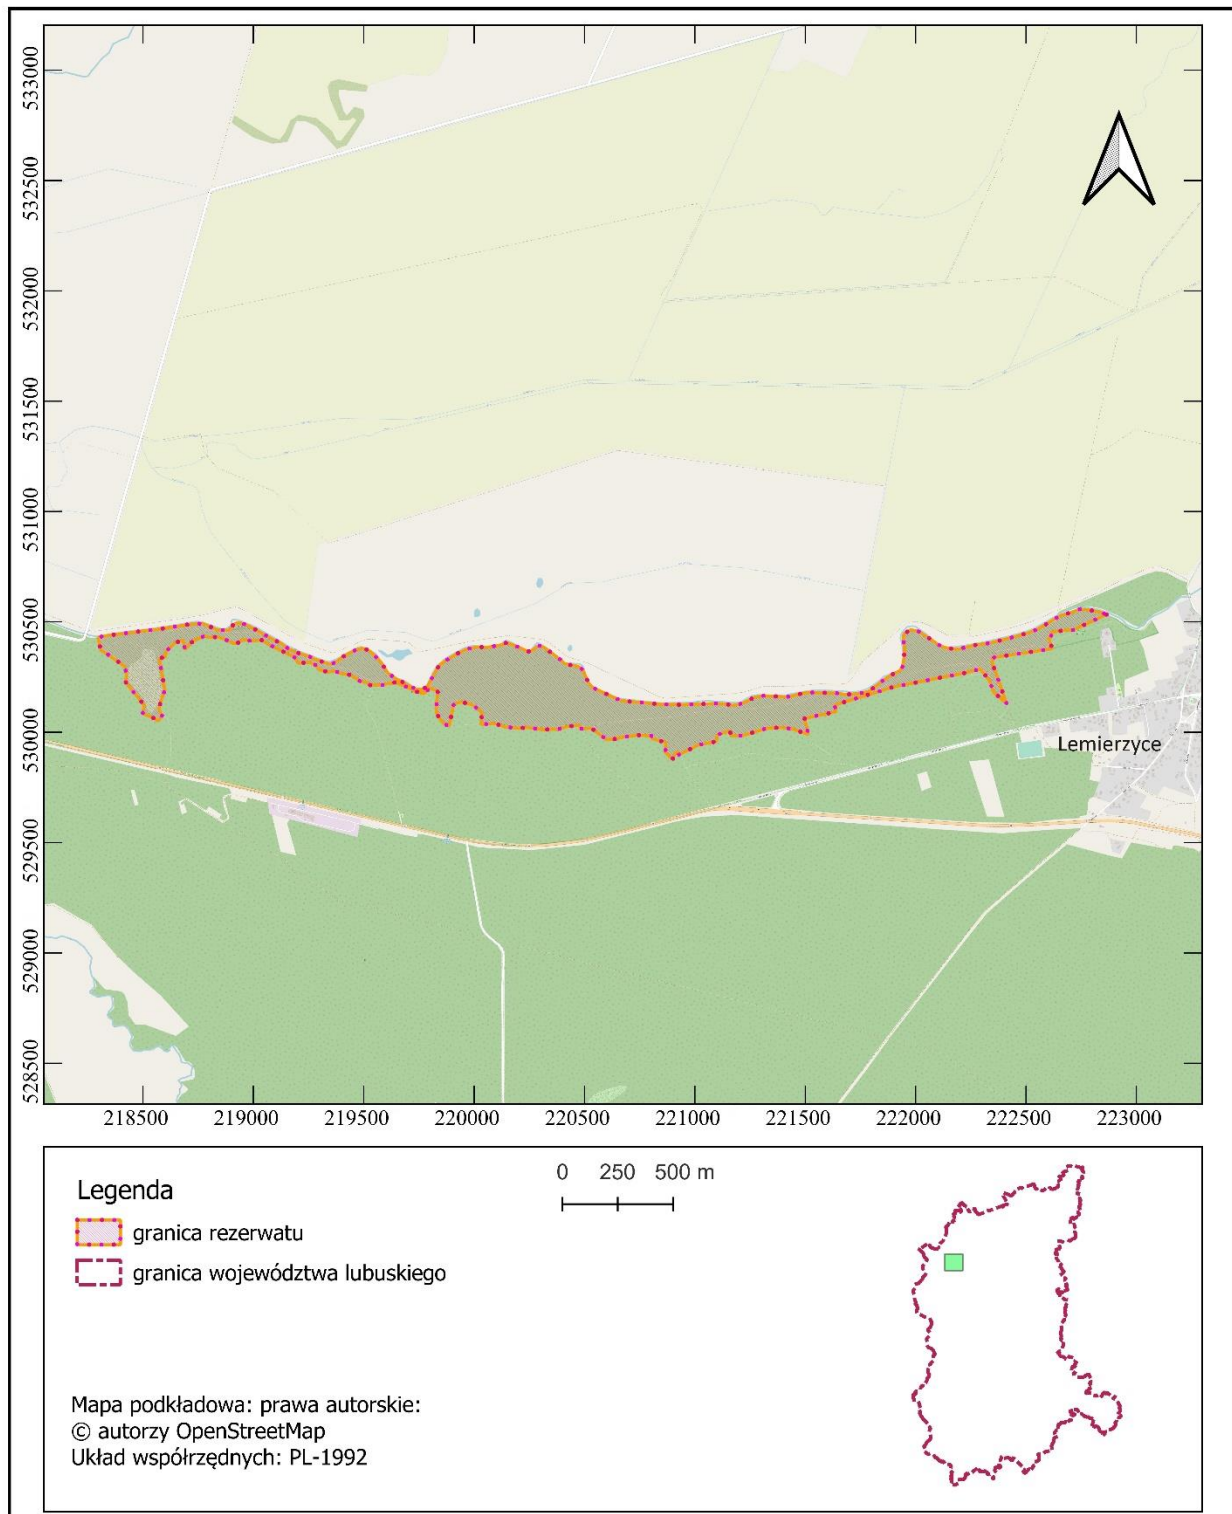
533000
532500
532000
531500
531000
530500
530000
529500
529000
528500

Lemierzyce

218500 219000 219500 220000 220500 221000 221500 222000 222500 223000

Legenda
granica rezerwatu
granica województwa lubuskiego

0 250 500 m

Mapa podkładowa: prawa autorskie:
© autorzy OpenStreetMap
Układ współrzędnych: PL-1992